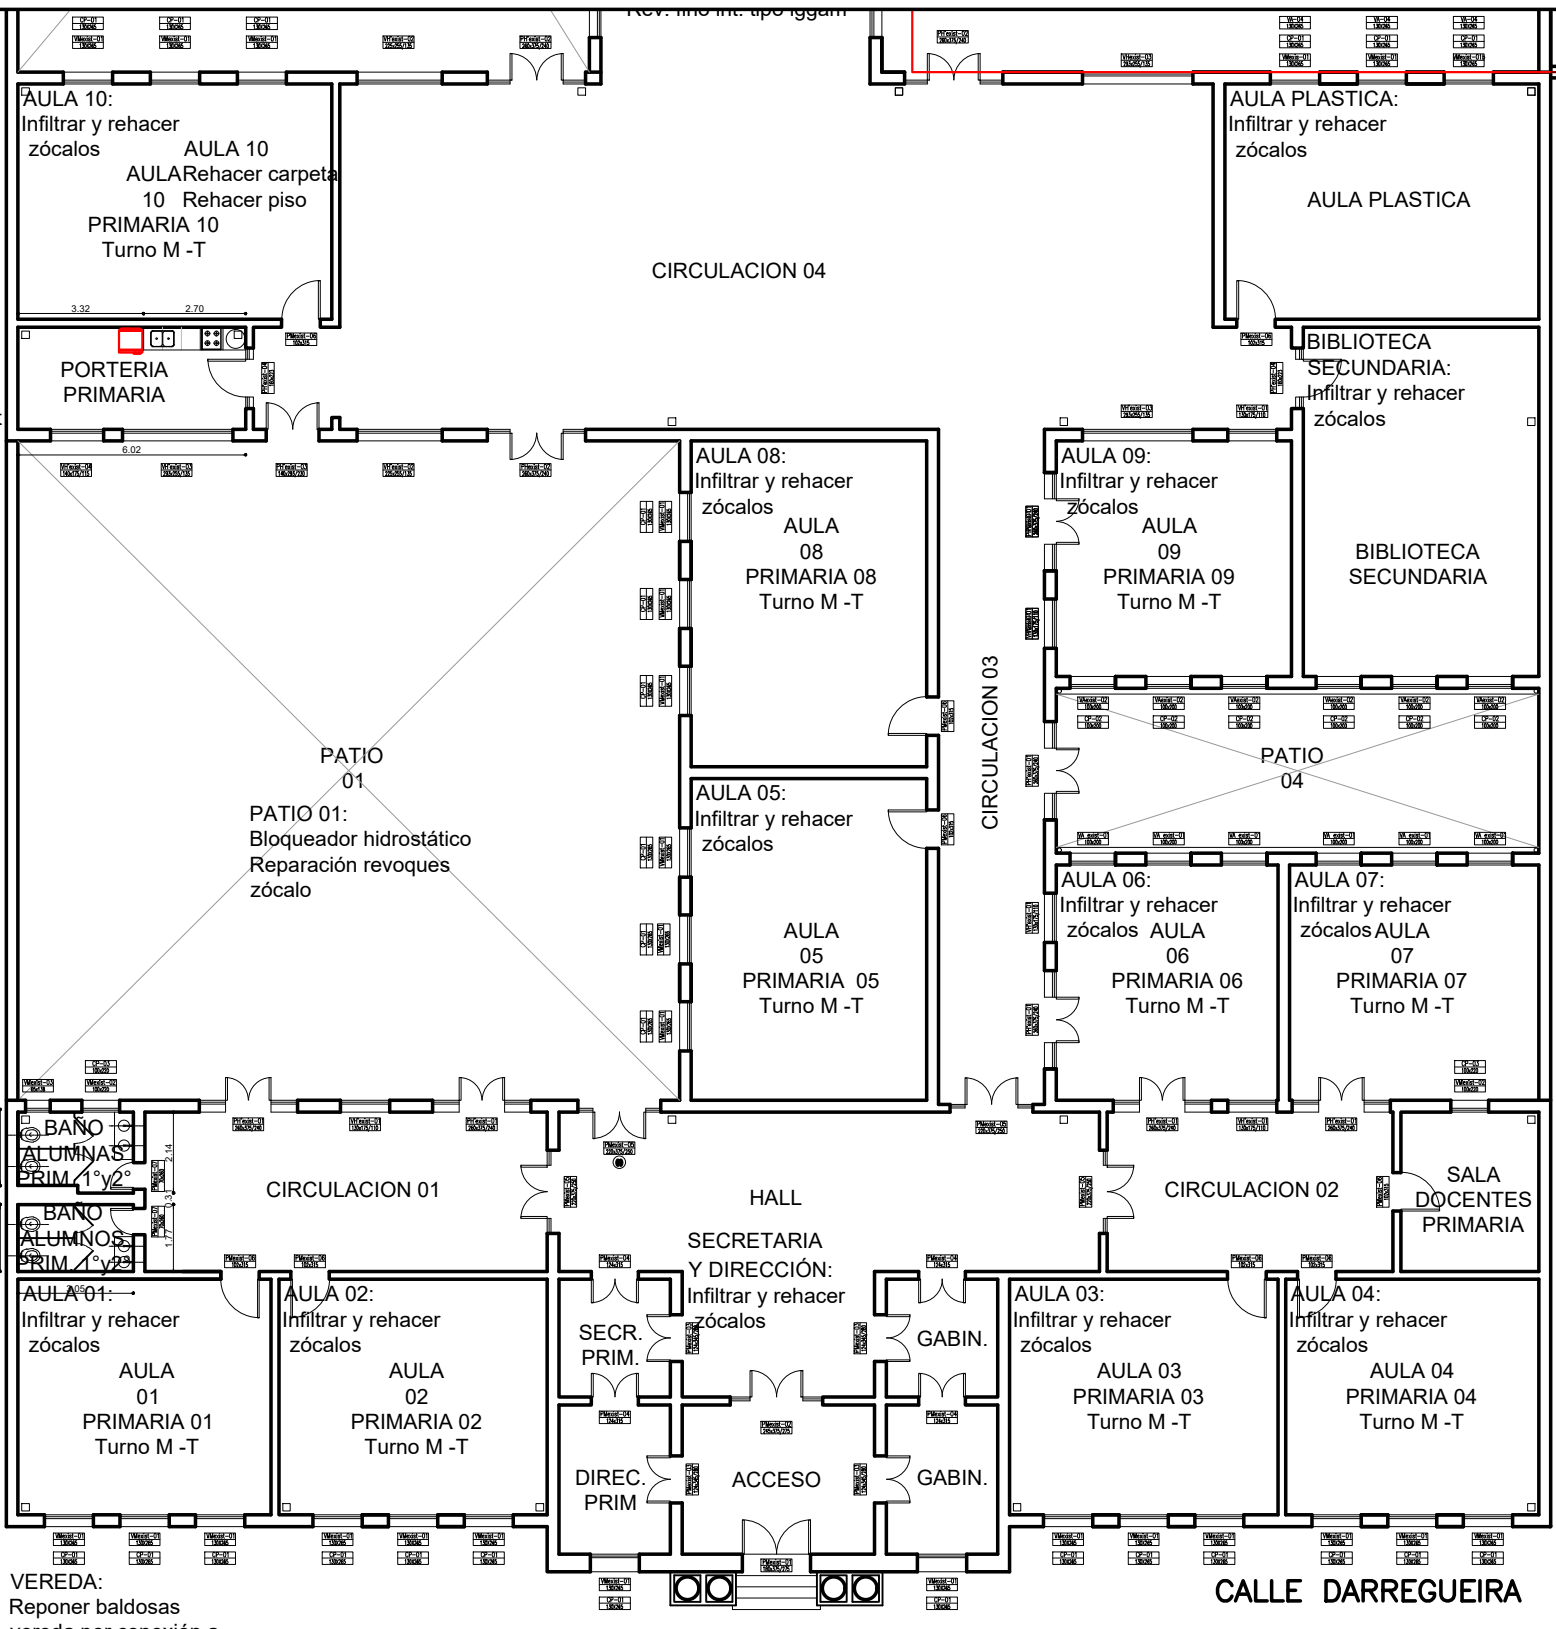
Rev. fino int. tipo iggam

AULA 10:
Infiltrar y rehacer zócalos
AULA 10
Rehacer carpeta
Rehacer piso
AULA 10
PRIMARIA 10
Turno M -T

3.32
2.70

CIRCULACION 04

AULA PLASTICA:
Infiltrar y rehacer zócalos
AULA PLASTICA

PORTERIA PRIMARIA

6.02

BIBLIOTECA SECUNDARIA:
Infiltrar y rehacer zócalos

AULA 08:
Infiltrar y rehacer zócalos
AULA 08
PRIMARIA 08
Turno M -T

AULA 09:
Infiltrar y rehacer zócalos
AULA 09
PRIMARIA 09
Turno M -T

BIBLIOTECA SECUNDARIA

CIRCULACION 03

PATIO 01

PATIO 01:
Bloqueador hidrostático
Reparación revoques zócalo

PATIO 04

AULA 05:
Infiltrar y rehacer zócalos
AULA 05
PRIMARIA 05
Turno M -T

AULA 06:
Infiltrar y rehacer zócalos
AULA 06
PRIMARIA 06
Turno M -T

AULA 07:
Infiltrar y rehacer zócalos
AULA 07
PRIMARIA 07
Turno M -T

BAÑO ALUMNAS PRIM. 1°y2°
BAÑO ALUMNOS PRIM. 1°y2°

2.14
1.77

CIRCULACION 01
HALL
CIRCULACION 02

SALA DOCENTES PRIMARIA

SECRETARIA Y DIRECCIÓN:
Infiltrar y rehacer zócalos

AULA 01:
Infiltrar y rehacer zócalos
AULA 01
PRIMARIA 01
Turno M -T

AULA 02:
Infiltrar y rehacer zócalos
AULA 02
PRIMARIA 02
Turno M -T

SECR. PRIM.
GABIN.
DIREC. PRIM
ACCESO
GABIN.

AULA 03:
Infiltrar y rehacer zócalos
AULA 03
PRIMARIA 03
Turno M -T

AULA 04:
Infiltrar y rehacer zócalos
AULA 04
PRIMARIA 04
Turno M -T

VEREDA:
Reponer baldosas
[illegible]

CALLE DARREGUEIRA